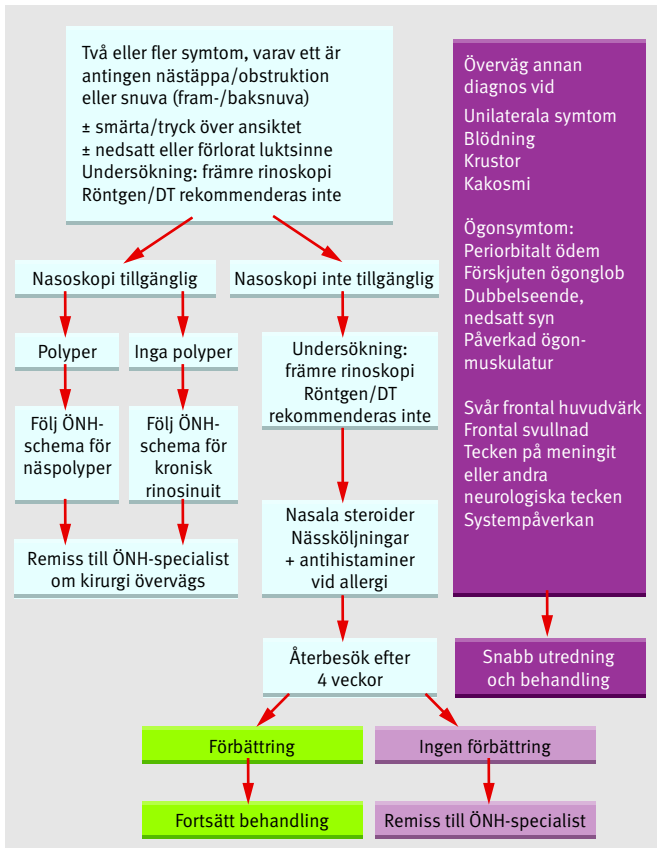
Två eller fler symtom, varav ett är antingen nästäppa/obstruktion eller snuva (fram-/baksnuva)

± smärta/tryck över ansiktet
± nedsatt eller förlorat luktsinne
Undersökning: främre rinoskopi
Röntgen/DT rekommenderas inte

Överväg annan diagnos vid

Unilaterala symtom
Blödning
Krustor
Kakosmi

Ögonsymtom:
Periorbitalt ödem
Förskjuten ögonglob
Dubbelseende, nedsatt syn
Påverkad ögonmuskulatur

Svår frontal huvudvärk
Frontal svullnad
Tecken på meningit eller andra neurologiska tecken
Systempåverkan

Nasoskopi tillgänglig

Nasoskopi inte tillgänglig

Polyper

Inga polyper

Följ ÖNH-schema för näspolyper

Följ ÖNH-schema för kronisk rinosinuit

Remiss till ÖNH-specialist om kirurgi övervägs

Undersökning: främre rinoskopi Röntgen/DT rekommenderas inte

Nasala steroider Nässköljningar + antihistaminer vid allergi

Återbesök efter 4 veckor

Snabb utredning och behandling

Förbättring

Ingen förbättring

Fortsätt behandling

Remiss till ÖNH-specialist